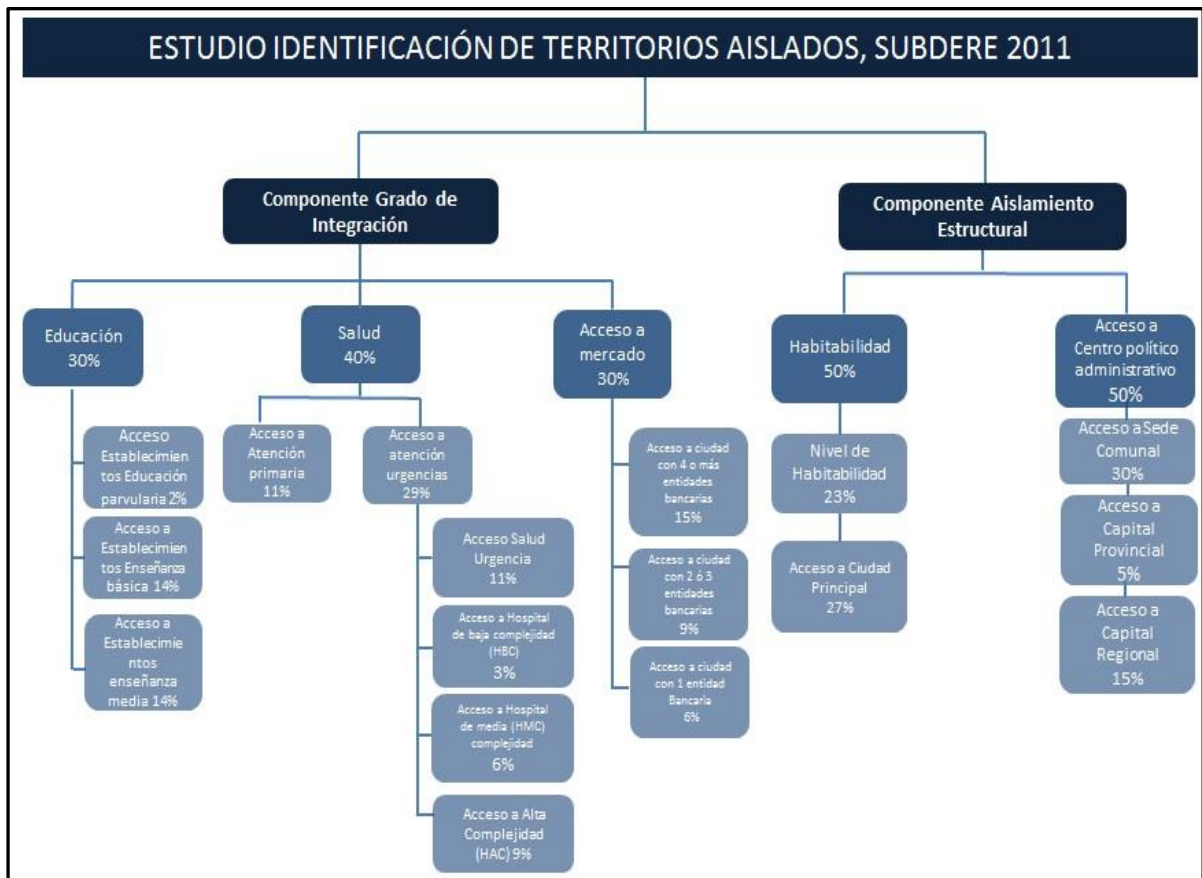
ESTUDIO IDENTIFICACIÓN DE TERRITORIOS AISLADOS, SUBDERE 2011

Componente Grado de Integración

Componente Aislamiento Estructural

Educación 30%

Salud 40%

Acceso a mercado 30%

Habitabilidad 50%

Acceso a Centro político administrativo 50%

Acceso Establecimientos Educación parvularia 2%

Acceso a Establecimientos Enseñanza básica 14%

Acceso a Establecimientos enseñanza media 14%

Acceso a Atención primaria 11%

Acceso a atención urgencias 29%

Acceso Salud Urgencia 11%

Acceso a Hospital de baja complejidad (HBC) 3%

Acceso a Hospital de media (HMC) complejidad 6%

Acceso a Alta Complejidad (HAC) 9%

Acceso a ciudad con 4 o más entidades bancarias 15%

Acceso a ciudad con 2 ó 3 entidades bancarias 9%

Acceso a ciudad con 1 entidad Bancaria 6%

Nivel de Habitabilidad 23%

Acceso a Ciudad Principal 27%

Acceso a Sede Comunal 30%

Acceso a Capital Provincial 5%

Acceso a Capital Regional 15%